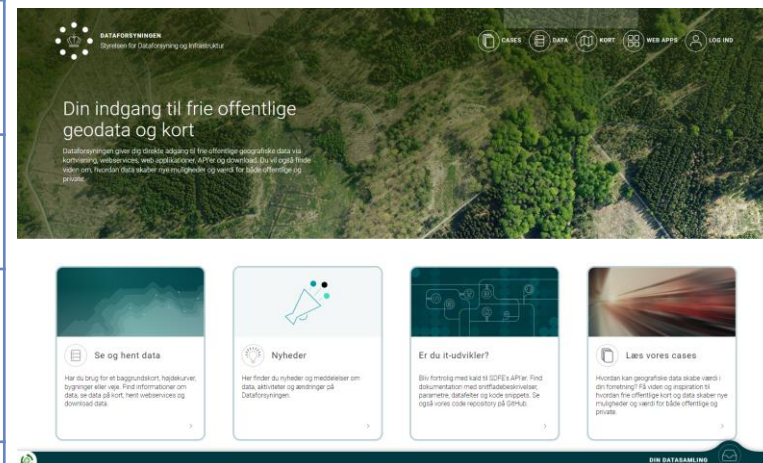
DATAFORSYNINGEN
Styrelsen for Dataforsyning og Infrastruktur

CASES
DATA
KORT
WEB APPS
LOG IND

Din indgang til frie offentlige geodata og kort

Dataforsyningen giver dig direkte adgang til frie offentlige geografiske data via kortvisning, webservices, web applikationer, API'er og download. Du vil også finde viden om, hvordan data skaber nye muligheder og værdi for både offentlige og private.

Se og hent data

Har du brug for et baggrundskort, højdekurver, bygninger eller veje. Find informationer om data, se data på kort, hent webservices og download data.

Nyheder

Her finder du nyheder og meddelelser om data, aktiviteter og ændringer på Dataforsyningen.

Er du it-udvikler?

Bliv fortrolig med kald til SDFE's API'er. Find dokumentation med snitfladebeskrivelser, parametre, datafelter og kode snippets. Se også vores code repository på GitHub.

Læs vores cases

Hvordan kan geografiske data skabe værdi i din forretning? Få viden og inspiration til hvordan frie offentlige kort og data skaber nye muligheder og værdi for både offentlige og private.

DIN DATASAMLING